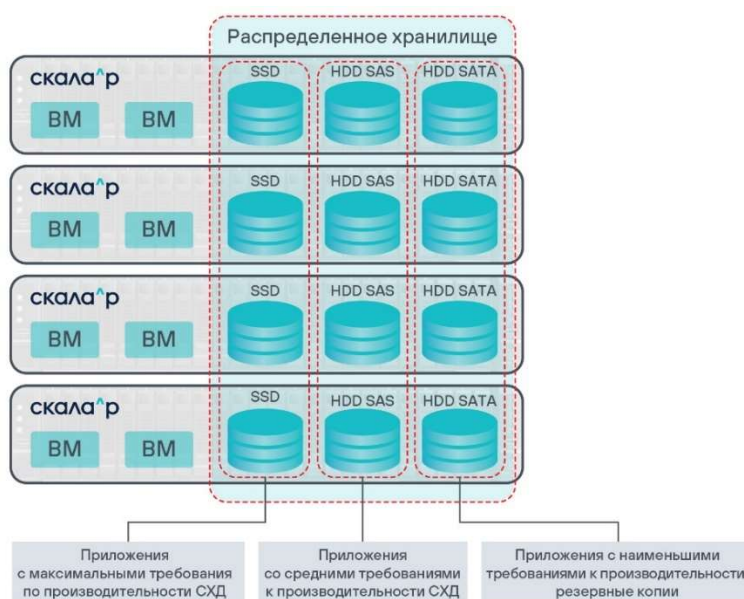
Распределенное хранилище

скала^р
ВМ ВМ
SSD HDD SAS HDD SATA

скала^р
ВМ ВМ
SSD HDD SAS HDD SATA

скала^р
ВМ ВМ
SSD HDD SAS HDD SATA

скала^р
ВМ ВМ
SSD HDD SAS HDD SATA

Приложения с максимальными требования по производительности СХД

Приложения со средними требованиями к производительности СХД

Приложения с наименьшими требованиями к производительности резервные копии